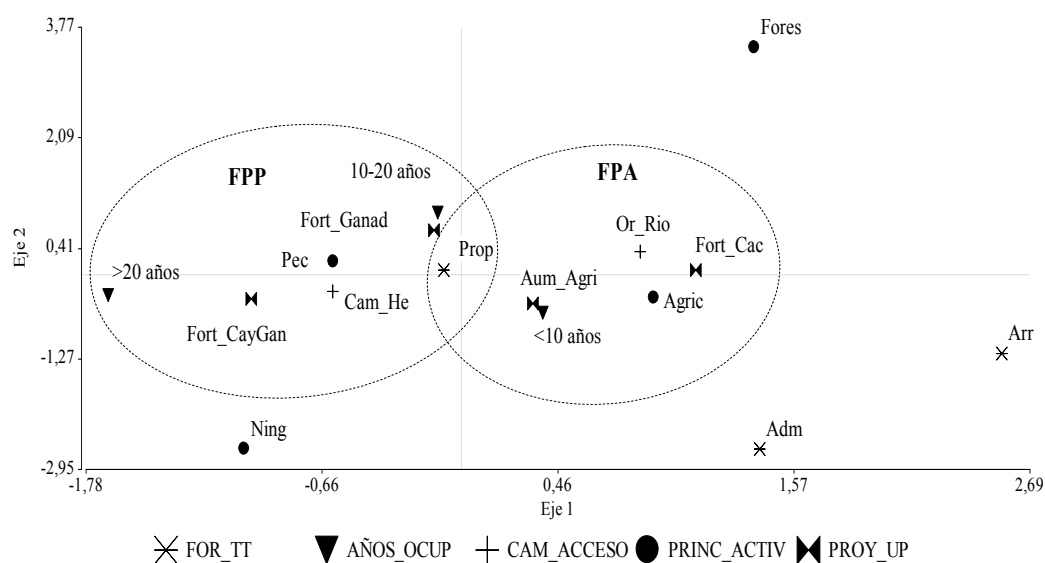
3,77
2,09
0,41
-1,27
-2,95
Eje 2

Fores
FPP
10-20 años
FPA
Fort_Ganad
Or_Rio
Fort_Cac
Pec
Prop
>20 años
Aum_Agri
Agric
Cam_He
Fort_CayGan
<10 años
Arr
Ning
Adm

-1,78
-0,66
0,46
1,57
2,69
Eje 1

FOR_TT AÑOS_OCUP CAM_ACCESO PRINC_ACTIV PROY_UP